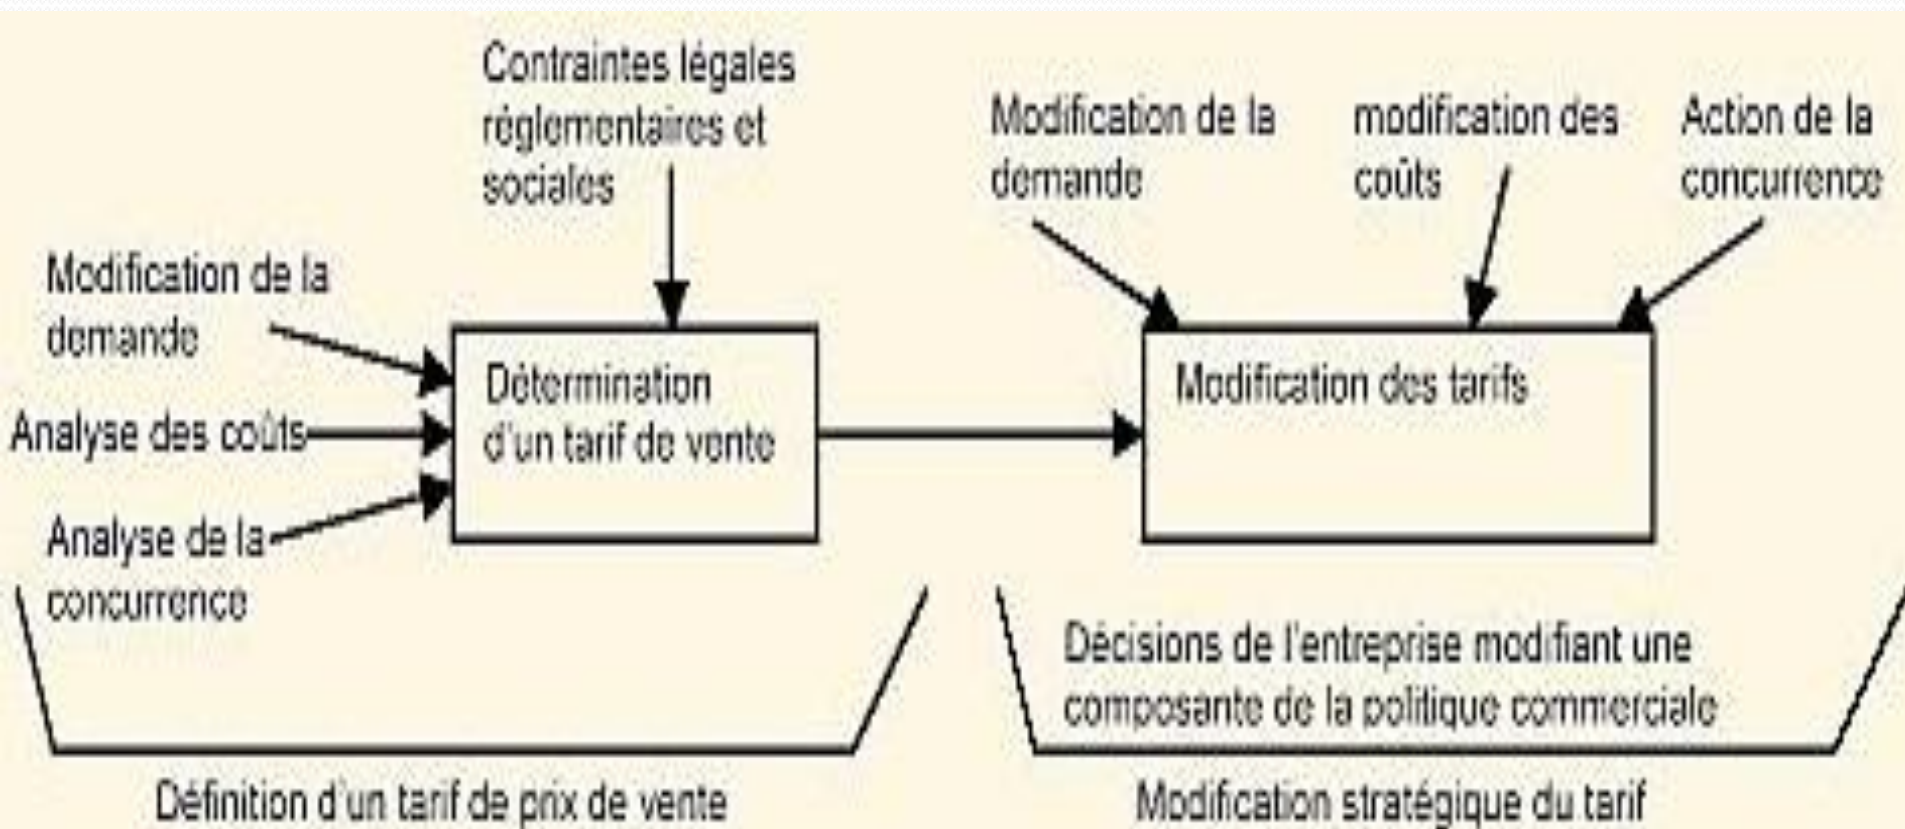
Contraintes légales réglementaires et sociales

Modification de la demande

Analyse des coûts

Analyse de la concurrence

Détermination d'un tarif de vente

Définition d'un tarif de prix de vente

Modification de la demande

modification des coûts

Action de la concurrence

Modification des tarifs

Décisions de l'entreprise modifiant une composante de la politique commerciale

Modification stratégique du tarif